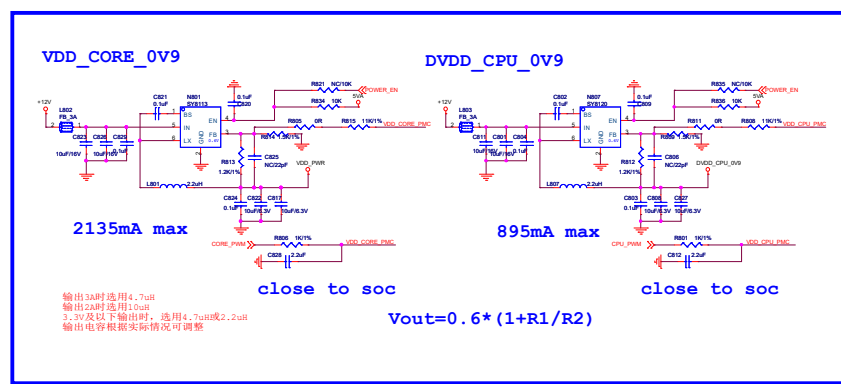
VDD_CORE_0V9

+12V
L802
FB_3A
C823
C826
C825
10uF/16V
10uF/16V
0.1uF
C821
0.1uF
N801
SY8113
BS
IN
LX
EN
FB
GND
C820
0.1uF
R821 NC/10K
POWER_EN
5VA
R834 10K
R814 1.5K/1%
R805 0R
R815 11K/1%
VDD_CORE_PMC
R813
1.2K/1%
C825
NC/22pF
VDD_PWR
L801 2.2uH
C824
C822
C817
0.1uF
10uF/6.3V
10uF/6.3V

2135mA max

CORE_PWM
R806 1K/1%
VDD_CORE_PMC
C828 2.2uF

close to soc

输出3A时选用4.7uH
输出2A时选用10uH
3.3V及以下输出时，选用4.7uH或2.2uH
输出电容根据实际情况可调整

DVDD_CPU_0V9

+12V
L803
FB_3A
C811
C801
C804
10uF/16V
0.1uF
C802
0.1uF
N807
SY8120
BS
IN
LX
EN
FB
GND
C809
0.1uF
R835 NC/10K
POWER_EN
5VA
R836 10K
R811 0R
R808 11K/1%
VDD_CPU_PMC
R852 1.5K/1%
R812
1.2K/1%
C806
NC/22pF
DVDD_CPU_0V9
L807 2.2uH
C803
C805
C827
0.1uF
10uF/6.3V
10uF/6.3V

895mA max

CPU_PWM
R801 1K/1%
VDD_CPU_PMC
C812 2.2uF

close to soc

Vout=0.6*(1+R1/R2)